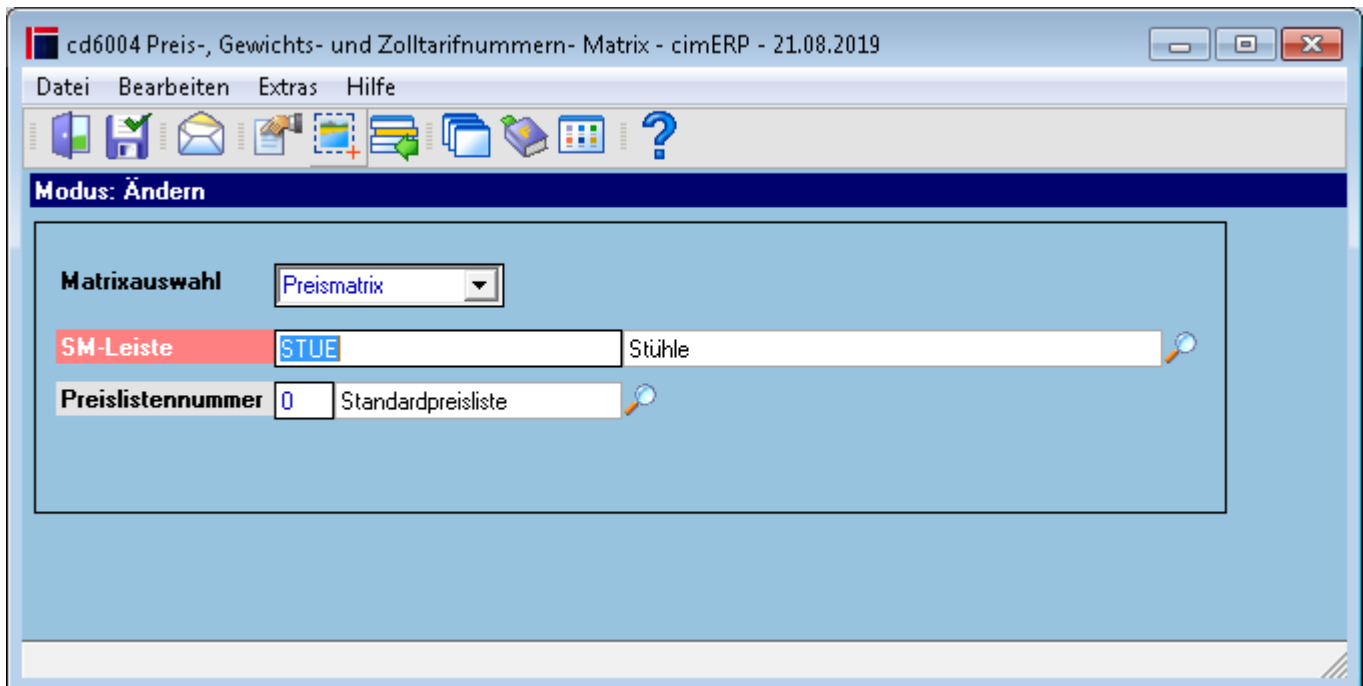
cd6004 Preis-, Gewichts- und Zolltarifnummern- Matrix - cimERP - 21.08.2019

Datei Bearbeiten Extras Hilfe

Modus: Ändern

Matrixauswahl Preismatrix

SM-Leiste STUE Stühle

Preislistennummer 0 Standardpreisliste